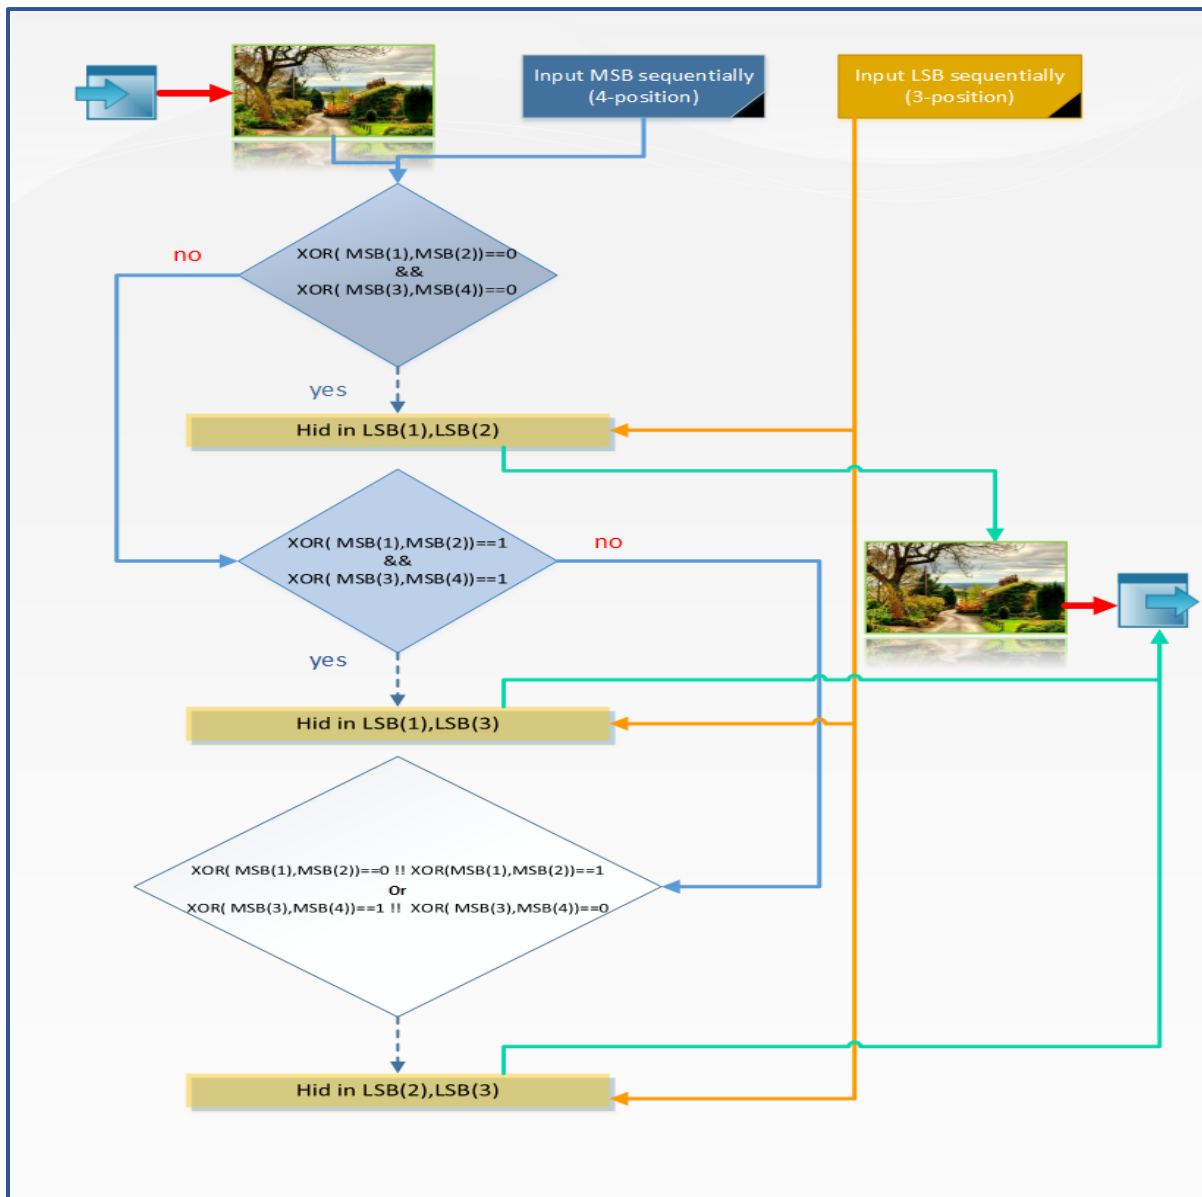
Input MSB sequentially (4-position)

Input LSB sequentially (3-position)

no

XOR( MSB(1),MSB(2))==0 && XOR( MSB(3),MSB(4))==0

yes

Hid in LSB(1),LSB(2)

XOR( MSB(1),MSB(2))==1 && XOR( MSB(3),MSB(4))==1

no

yes

Hid in LSB(1),LSB(3)

XOR( MSB(1),MSB(2))==0 !! XOR(MSB(1),MSB(2))==1 Or XOR( MSB(3),MSB(4))==1 !! XOR( MSB(3),MSB(4))==0

Hid in LSB(2),LSB(3)